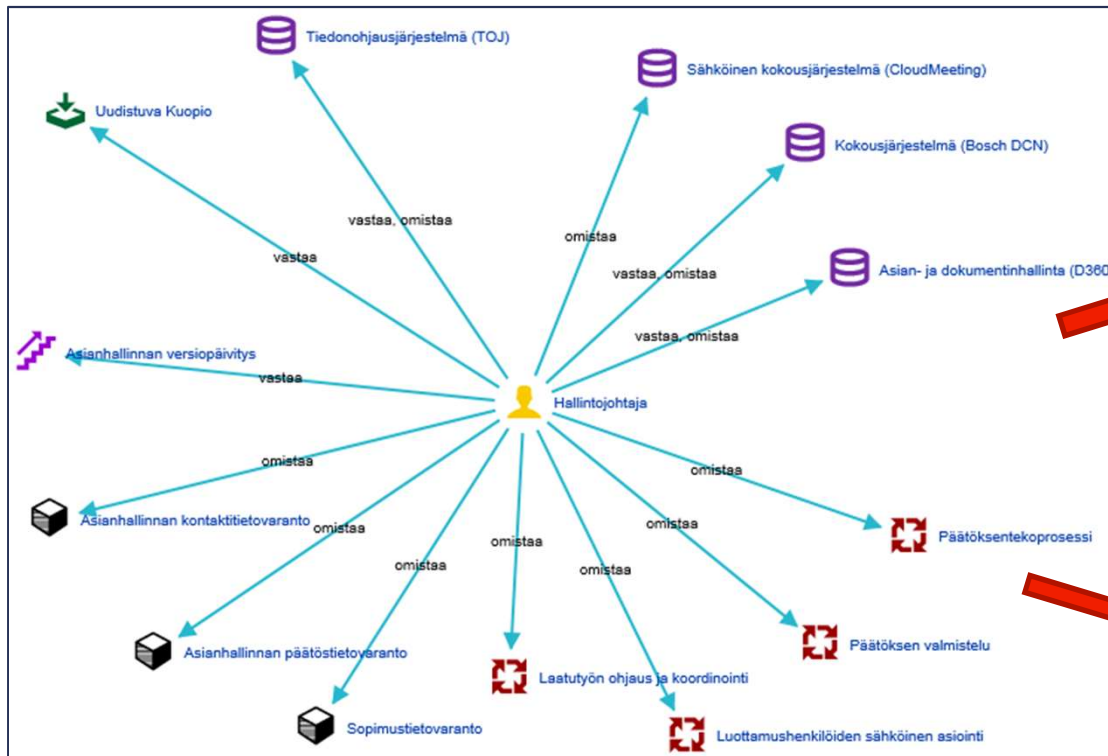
Tiedonohjausjärjestelmä (TOJ)

Sähköinen kokousjärjestelmä (CloudMeeting)

Uudistuva Kuopio

Kokousjärjestelmä (Bosch DCN)

vastaa, omistaa

omistaa

vastaa

vastaa, omistaa

Asian- ja dokumentinhallinta (D360

vastaa, omistaa

Asianhallinnan versiopäivitys

vastaa

Hallintojohtaja

omistaa

omistaa

Asianhallinnan kontaktitietovaranto

omistaa

omistaa

Päätöksentekoprosessi

omistaa

omistaa

omistaa

Asianhallinnan päätöstietovaranto

Päätöksen valmistelu

Laatutyön ohjaus ja koordinointi

Sopimustietovaranto

Luottamushenkilöiden sähköinen asiointi